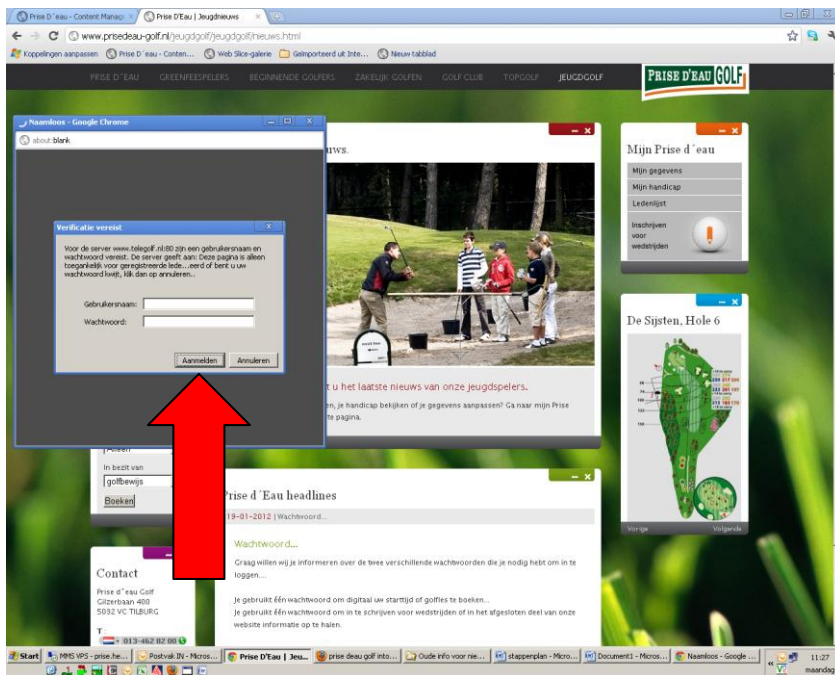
Prise D´eau - Content Managi ×   Prise D'Eau | Jeugdnieuws ×

www.prisedeau-golf.nl/jeugdgolf/jeugdgolf/nieuws.html

Koppelingen aanpassen   Prise D´eau - Conten...   Web Slice-galerie   Geïmporteerd uit Inte...   Nieuw tabblad

PRISE D´EAU   GREENFEESPELERS   BEGINNENDE GOLFERS   ZAKELIJK GOLFEN   GOLF CLUB   TOPGOLF   JEUGDGOLF

PRISE D'EAU GOLF

Naamloos - Google Chrome

about:blank

Verificatie vereist

Voor de server www.telegolf.nl:80 zijn een gebruikersnaam en wachtwoord vereist. De server geeft aan: Deze pagina is alleen toegankelijk voor geregistreerde lede...eerd of bent u uw wachtwoord kwijt, klik dan op annuleren...

Gebruikersnaam:

Wachtwoord:

Aanmelden   Annuleren

uws.

t u het laatste nieuws van onze jeugdspelers.

en, je handicap bekijken of je gegevens aanpassen? Ga naar mijn Prise

e pagina.

Alleen

In bezit van

golfbewijs

Boeken

Mijn Prise d´eau

Mijn gegevens

Mijn handicap

Ledenlijst

Inschrijven voor wedstrijden

De Sijsten, Hole 6

Vorige   Volgende

Prise d´Eau headlines

19-01-2012 | Wachtwoord...

Wachtwoord...

Graag willen wij je informeren over de twee verschillende wachtwoorden die je nodig hebt om in te loggen....

Je gebruikt één wachtwoord om digitaal uw starttijd of golfles te boeken...
Je gebruikt één wachtwoord om in te schrijven voor wedstrijden of in het afgesloten deel van onze website informatie op te halen.

Contact

Prise d´eau Golf
Gilzerbaan 400
5032 VC TILBURG

T
+ 013-462 82 00

Start   MMS VPS - prise.he...   Postvak IN - Micros...   Prise D'Eau | Jeu...   prise deau golf into...   Oude info voor nie...   stappenplan - Micro...   Document1 - Micros...   Naamloos - Google ...   11:27 maandag